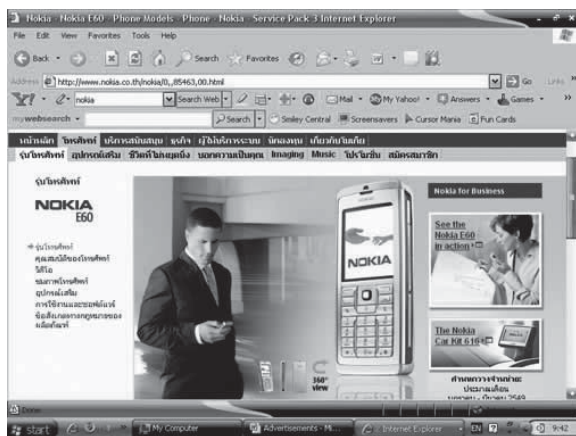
Nokia - Nokia E60 - Phone Models - Phone - Nokia - Service Pack 3 Internet Explorer

File Edit View Favorites Tools Help

Back Search Favorites

Address http://www.nokia.co.th/nokia/0,,85463,00.html Go Links

Y! nokia Search Web Mail My Yahoo! Answers Games

mywebsearch Search Smiley Central Screensavers Cursor Mania Fun Cards

หน้าหลัก โทรศัพท์ บริการสนับสนุน ธุรกิจ ผู้ให้บริการระบบ นักลงทุน เกี่ยวกับโนเกีย

รุ่นโทรศัพท์ อุปกรณ์เสริม ชีวิตที่ไม่หยุดนิ่ง นอกความเป็นคุณ Imaging Music โปรโมชั่น สมัครสมาชิก

รุ่นโทรศัพท์

NOKIA E60

รุ่นโทรศัพท์
คุณสมบัติของโทรศัพท์
วิดีโอ
ขนาดโทรศัพท์
อุปกรณ์เสริม
การใช้งานและซอฟต์แวร์
ข้อมือเกี่ยวกับกฎหมายของ
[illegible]

NOKIA

360° view

Nokia for Business

See the Nokia E60 in action

The Nokia Car Kit 616

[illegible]

Done

start My Computer Advertisements - Mi... Internet Explorer EN 9:42